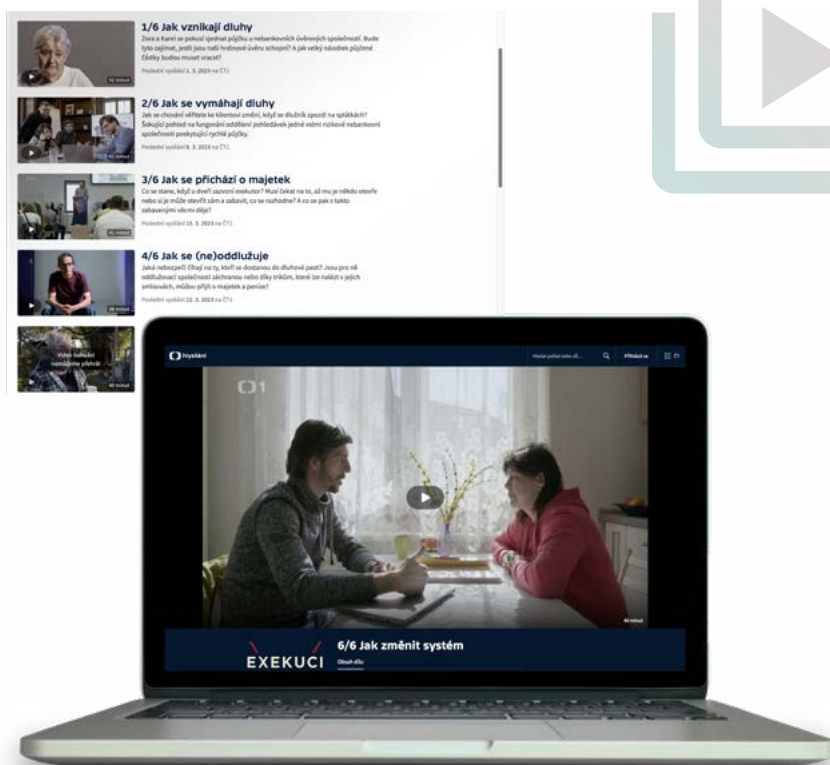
1/6 Jak vznikají dluhy

Zora a Karel se pokusí sjednat půjčku u nebankovních úvěrových společností. Bude tyto zajímat, jestli jsou naši hrdinové úvěru schopni? A jak velký násobek půjčené částky budou muset vracet?

Poslední vysílání 1. 3. 2023 na ČT1

42 minut

2/6 Jak se vymáhají dluhy

Jak se chování věřitele ke klientovi změní, když se dlužník zpozdí na splátkách? Šokující pohled na fungování oddělení pohledávek jedné velmi rizikové nebankovní společnosti poskytující rychlé půjčky.

Poslední vysílání 8. 3. 2023 na ČT1

42 minut

3/6 Jak se přichází o majetek

Co se stane, když u dveří zazvoní exekutor? Musí čekat na to, až mu je někdo otevře nebo si je může otevřít sám a zabavit, co se rozhodne? A co se pak s takto zabavenými věcmi děje?

Poslední vysílání 15. 3. 2023 na ČT1

42 minut

4/6 Jak se (ne)oddlužuje

Jaká nebezpečí číhají na ty, kteří se dostanou do dluhové pasti? Jsou pro ně oddlužovací společnosti záchranou nebo říky triků, které lze nalézt v jejich smlouvách, můžou přijít o majetek a peníze?

Poslední vysílání 22. 3. 2023 na ČT1

38 minut

Video bohužel nemůžeme přehrát

42 minut

iVysílání

Hledat pořad nebo díl...

Přihlásit se

ČT1

42 minut

EXEKUCI

6/6 Jak změnit systém

Obsah dílu